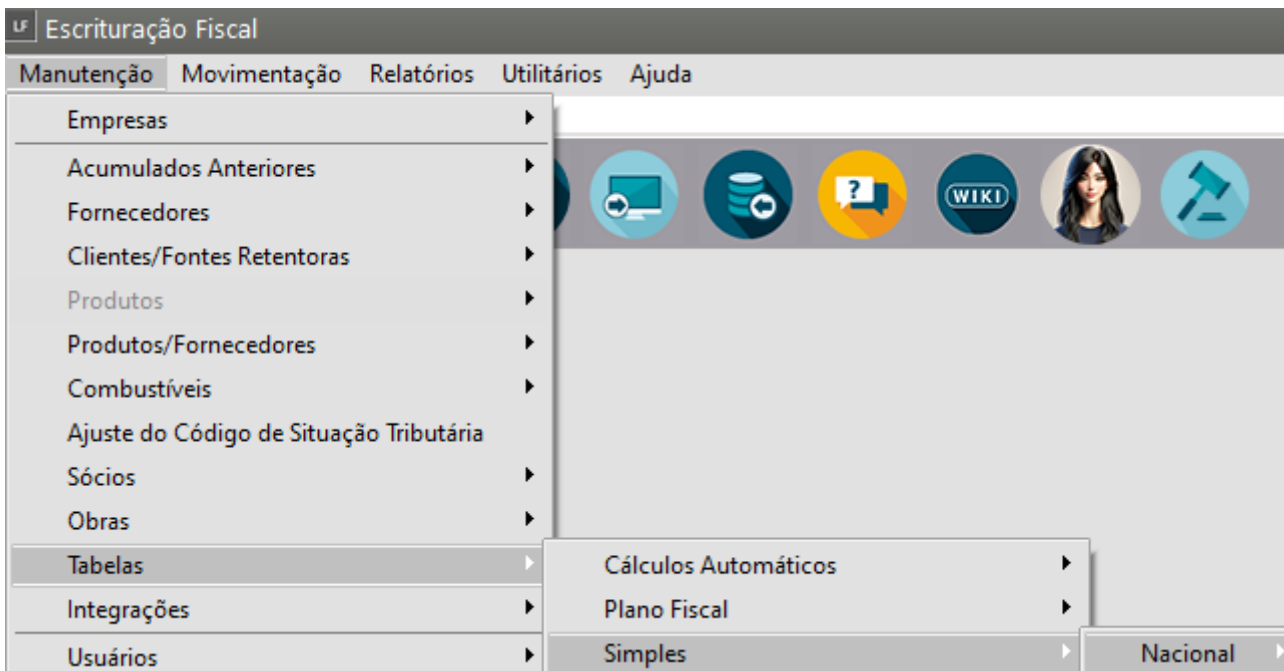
LF Escrituração Fiscal

Manutenção Movimentação Relatórios Utilitários Ajuda

Empresas
Acumulados Anteriores
Fornecedores
Clientes/Fontes Retentoras
Produtos
Produtos/Fornecedores
Combustíveis
Ajuste do Código de Situação Tributária
Sócios
Obras
Tabelas
Integrações
Usuários

Cálculos Automáticos
Plano Fiscal
Simples

Nacional

WIKI